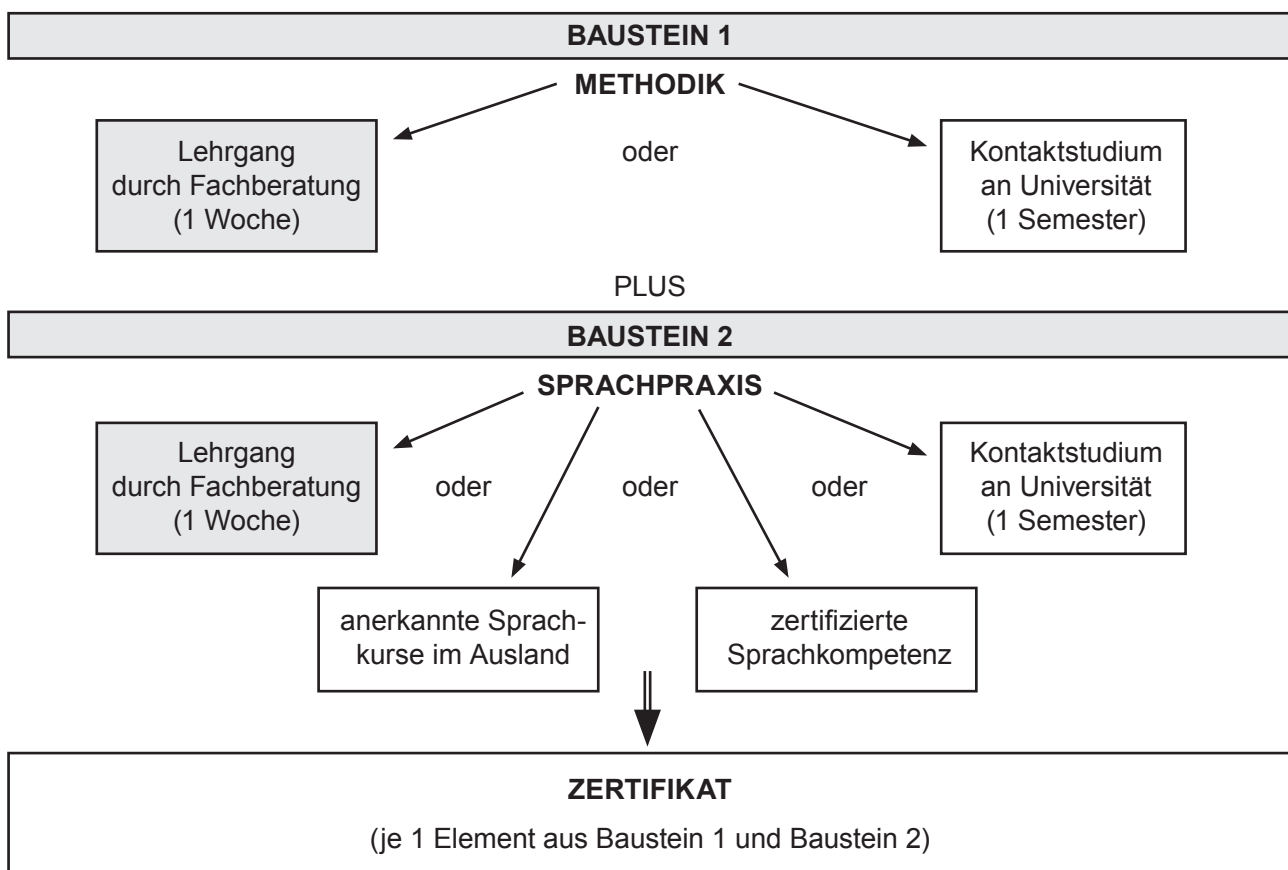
BAUSTEIN 1

METHODIK

Lehrgang durch Fachberatung (1 Woche)

oder

Kontaktstudium an Universität (1 Semester)

PLUS

BAUSTEIN 2

SPRACHPRAXIS

Lehrgang durch Fachberatung (1 Woche)

oder

oder

oder

Kontaktstudium an Universität (1 Semester)

anerkannte Sprachkurse im Ausland

zertifizierte Sprachkompetenz

ZERTIFIKAT

(je 1 Element aus Baustein 1 und Baustein 2)